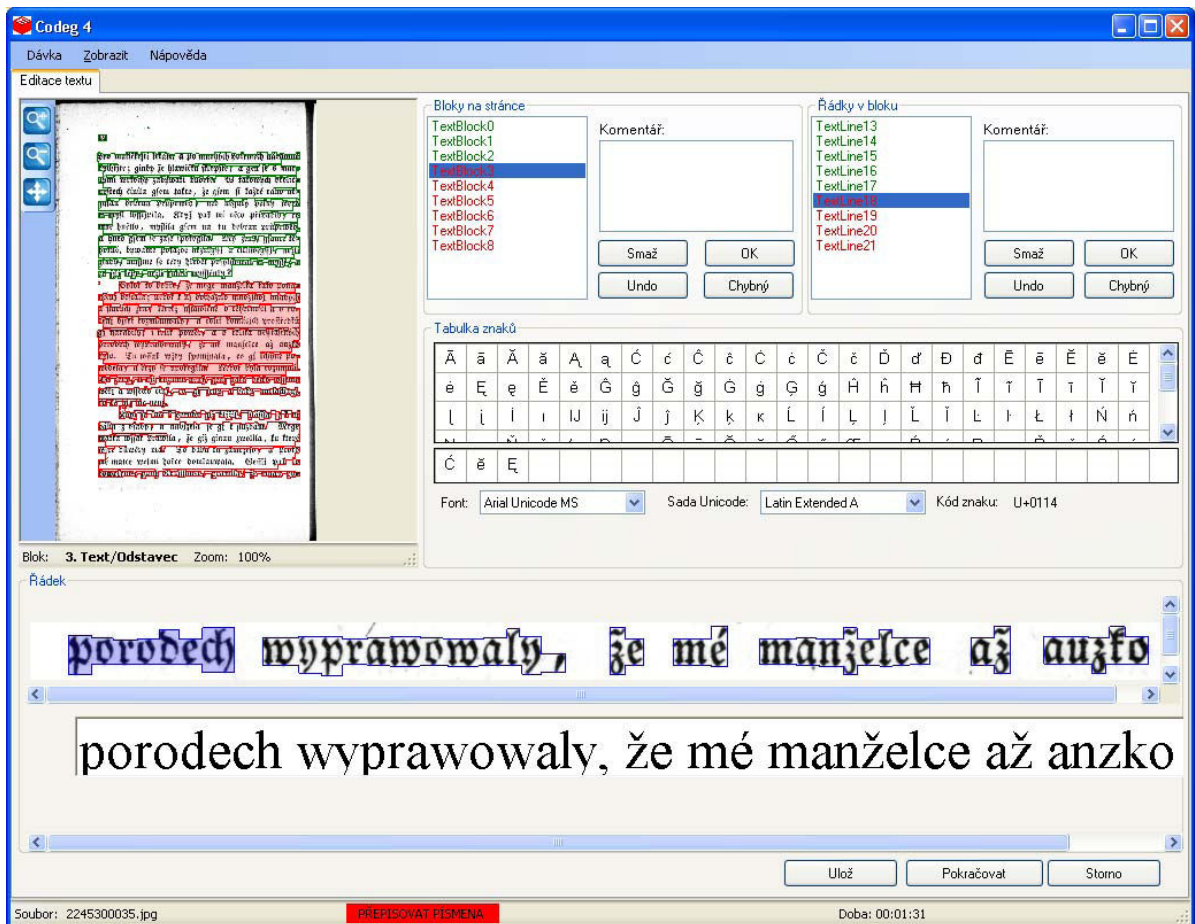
Codeg 4

Dávka Zobrazit Nápověda

Editace textu

Bloky na stránce
TextBlock0
TextBlock1
TextBlock2
TextBlock3
TextBlock4
TextBlock5
TextBlock6
TextBlock7
TextBlock8

Komentář:

Smaž OK
Undo Chybný

Řádky v bloku
TextLine13
TextLine14
TextLine15
TextLine16
TextLine17
TextLine18
TextLine19
TextLine20
TextLine21

Komentář:

Smaž OK
Undo Chybný

Tabulka znaků

| Ā | ā | Ă | ă | Ą | ą | Ć | ć | Ĉ | ĉ | Ċ | ċ | Č | č | Ď | ď | Đ | đ | Ē | ē | Ĕ | ĕ | Ė |
|---|---|---|---|---|---|---|---|---|---|---|---|---|---|---|---|---|---|---|---|---|---|---|
| ė | Ę | ę | Ě | ě | Ĝ | ĝ | Ğ | ğ | Ġ | ġ | Ģ | ģ | Ĥ | ĥ | Ħ | ħ | Ĩ | ĩ | Ī | ī | Ĭ | ĭ |
| Į | į | İ | ı | Ĳ | ĳ | Ĵ | ĵ | Ķ | ķ | ĸ | Ĺ | ĺ | Ļ | ļ | Ľ | ľ | Ŀ | ŀ | Ł | ł | Ń | ń |

Ć ě Ę

Font: Arial Unicode MS Sada Unicode: Latin Extended A Kód znaku: U+0114

Blok: 3. Text/Odstavec Zoom: 100%

Řádek

porodech wyprawowaly, že mé manželce až auzko

porodech wyprawowaly, že mé manželce až anzko

Ulož Pokračovat Storno

Soubor: 2245300035.jpg PŘEPISOVAT PÍSMENA Doba: 00:01:31